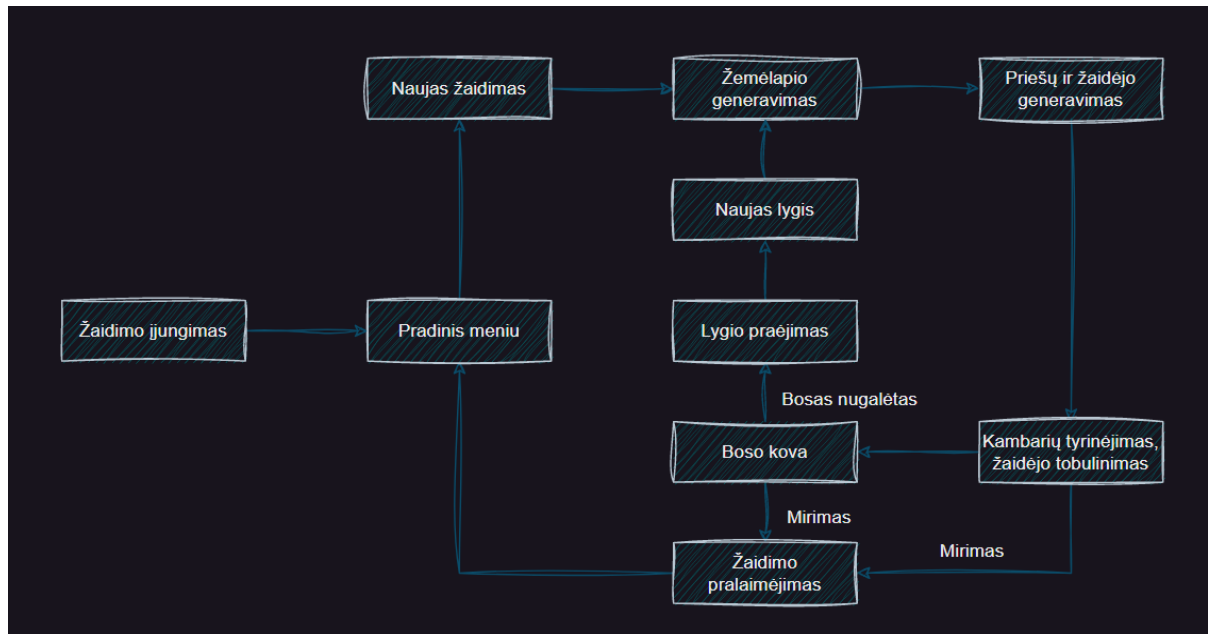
Naujas žaidimas

Žemėlapio generavimas

Priešų ir žaidėjo generavimas

Naujas lygis

Žaidimo įjungimas

Pradinis meniu

Lygio praėjimas

Bosas nugalėtas

Boso kova

Kambarių tyrinėjimas, žaidėjo tobulinimas

Mirimas

Mirimas

Žaidimo pralaimėjimas